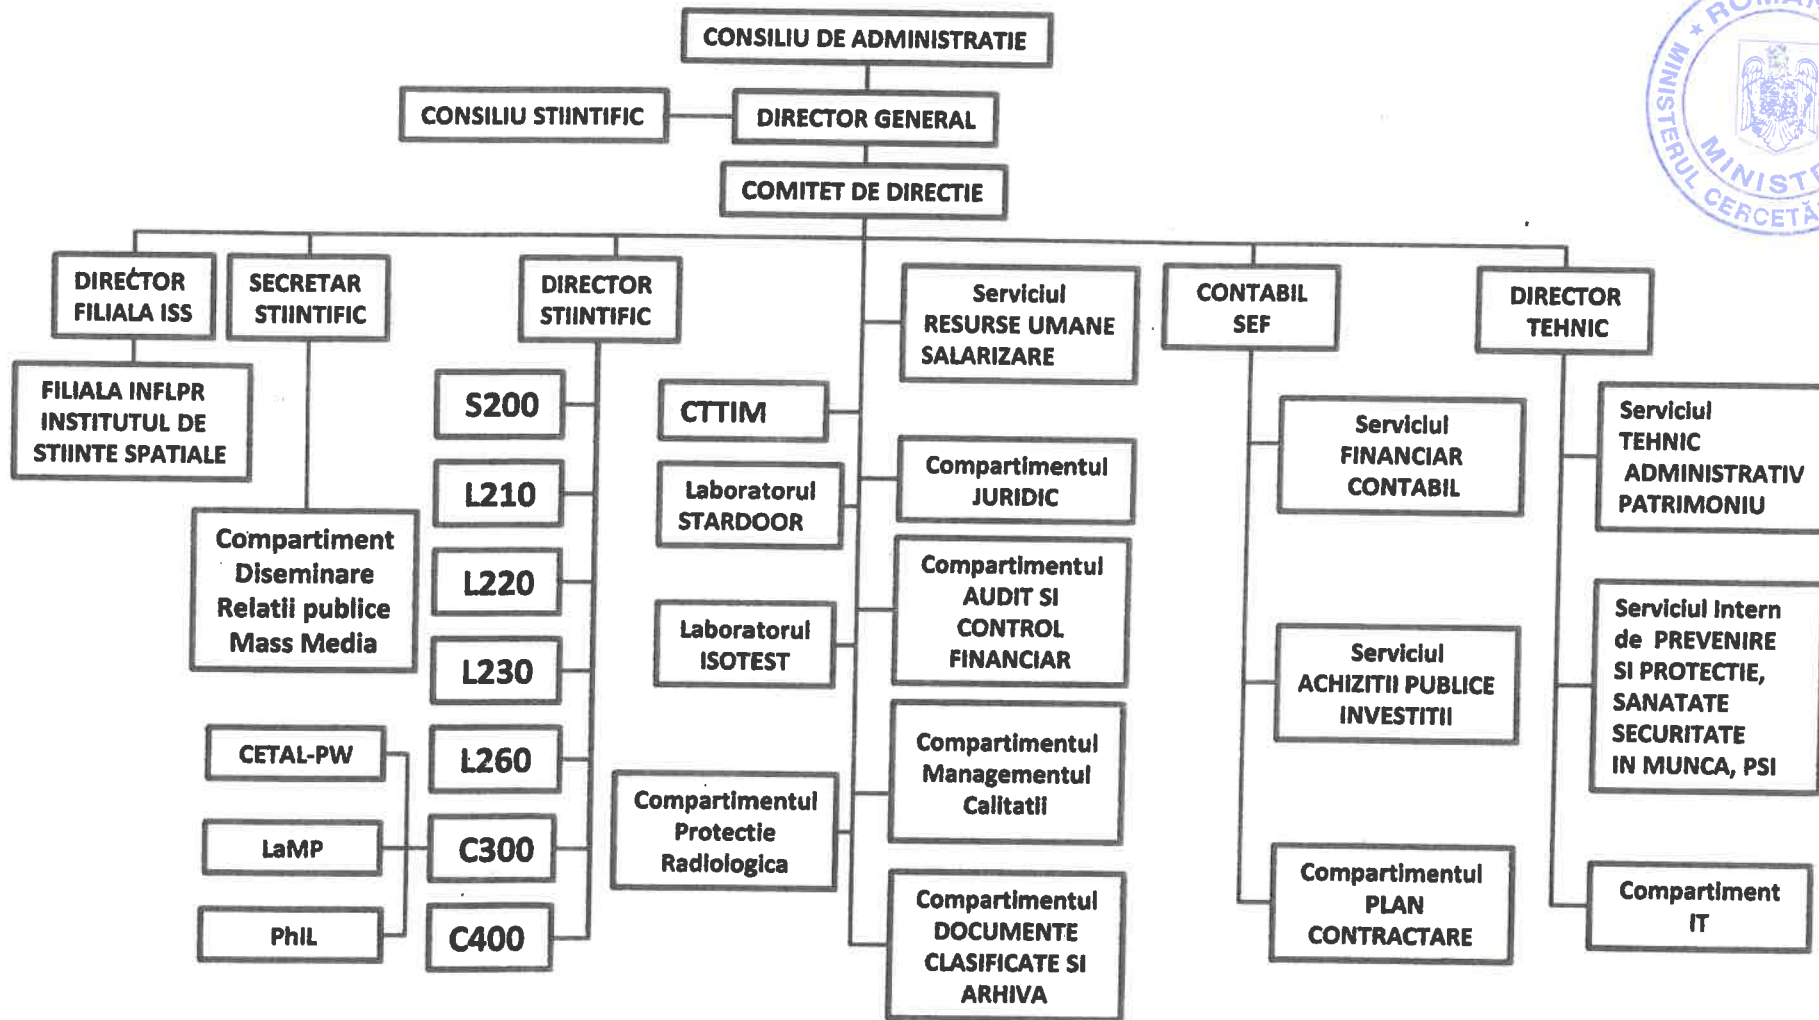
CONSILIU DE ADMINISTRATIE

CONSILIU STIINTIFIC

DIRECTOR GENERAL

COMITET DE DIRECTIE

DIRECTOR FILIALA ISS

FILIALA INFLPR INSTITUTUL DE STIINTE SPATIALE

SECRETAR STIINTIFIC

Compartiment Diseminare Relatii publice Mass Media

DIRECTOR STIINTIFIC

S200

L210

L220

L230

L260

C300

C400

CETAL-PW

LaMP

PhIL

CTTIM

Laboratorul STARDOOR

Laboratorul ISOTEST

Compartimentul Protectie Radiologica

Serviciul RESURSE UMANE SALARIZARE

Compartimentul JURIDIC

Compartimentul AUDIT SI CONTROL FINANCIAR

Compartimentul Managementul Calitatii

Compartimentul DOCUMENTE CLASIFICATE SI ARHIVA

CONTABIL SEF

Serviciul FINANCIAR CONTABIL

Serviciul ACHIZITII PUBLICE INVESTITII

Compartimentul PLAN CONTRACTARE

DIRECTOR TEHNIC

Serviciul TEHNIC ADMINISTRATIV PATRIMONIU

Serviciul Intern de PREVENIRE SI PROTECTIE, SANATATE SECURITATE IN MUNCA, PSI

Compartiment IT

ROM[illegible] MINISTERUL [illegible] MINIST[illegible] CERCETĂ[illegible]